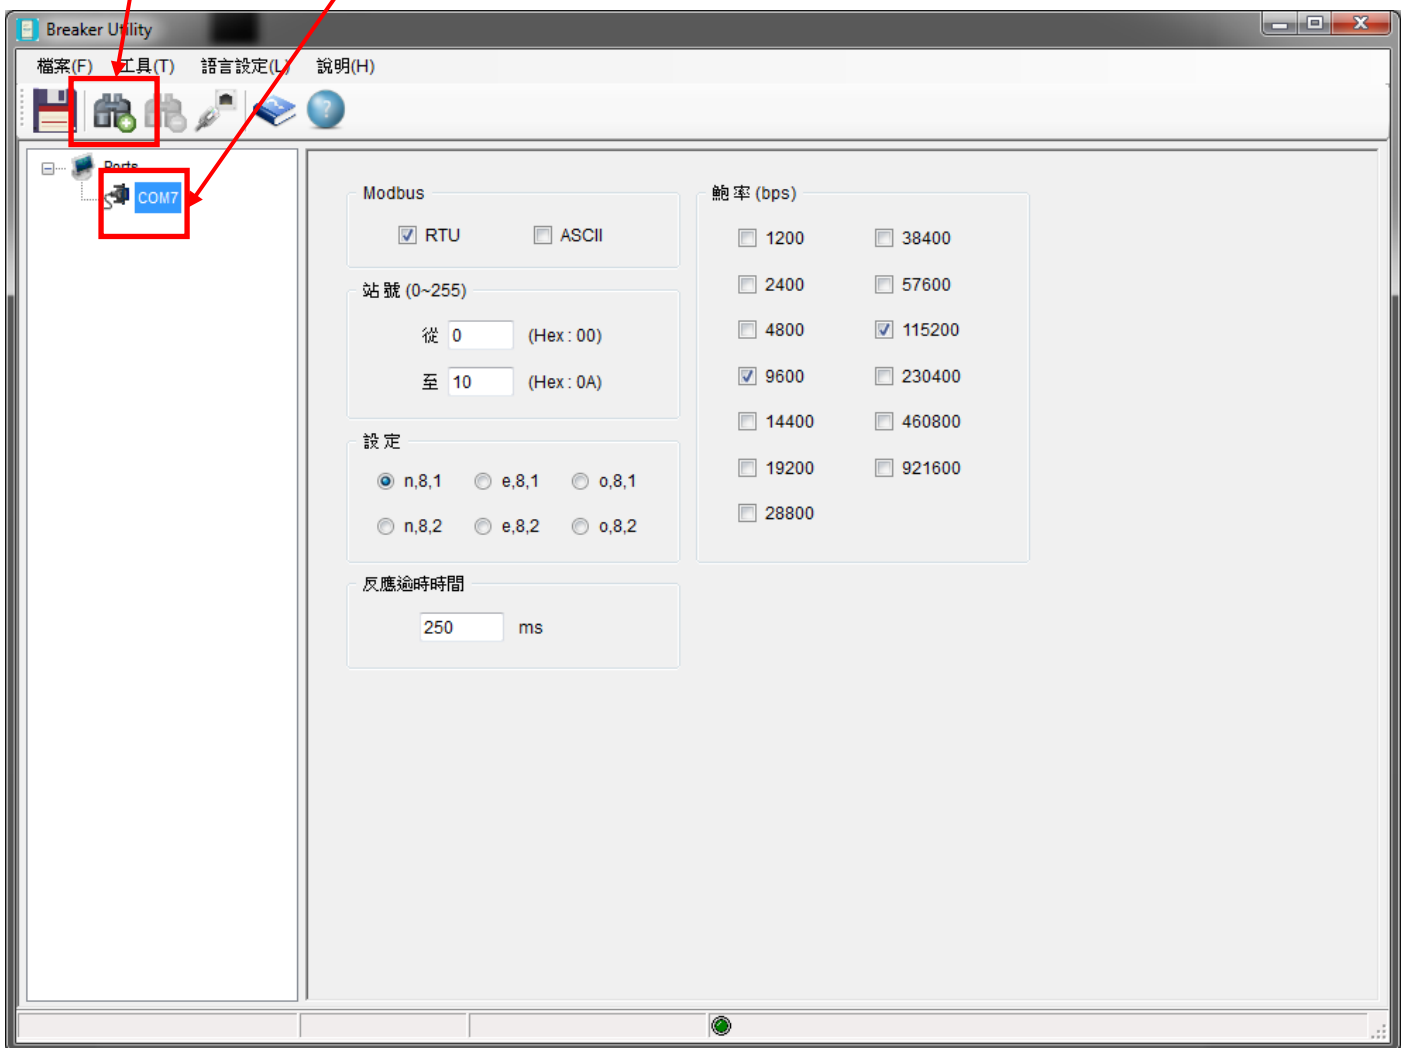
Breaker Utility

檔案(F) 工具(T) 語言設定(L) 說明(H)

Ports

COM7

Modbus

RTU ASCII

站號 (0~255)

從 0 (Hex : 00)

至 10 (Hex : 0A)

設定

n,8,1 e,8,1 o,8,1

n,8,2 e,8,2 o,8,2

反應逾時時間

250 ms

鮑率 (bps)

1200 38400

2400 57600

4800 115200

9600 230400

14400 460800

19200 921600

28800